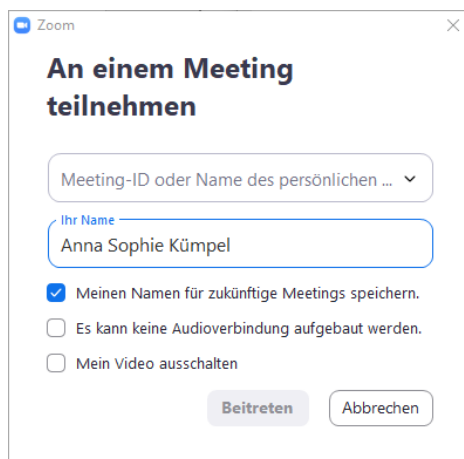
Zoom

An einem Meeting teilnehmen

Meeting-ID oder Name des persönlichen ...

Ihr Name
Anna Sophie Kümpel

Meinen Namen für zukünftige Meetings speichern.

Es kann keine Audioverbindung aufgebaut werden.

Mein Video ausschalten

Beitreten

Abbrechen